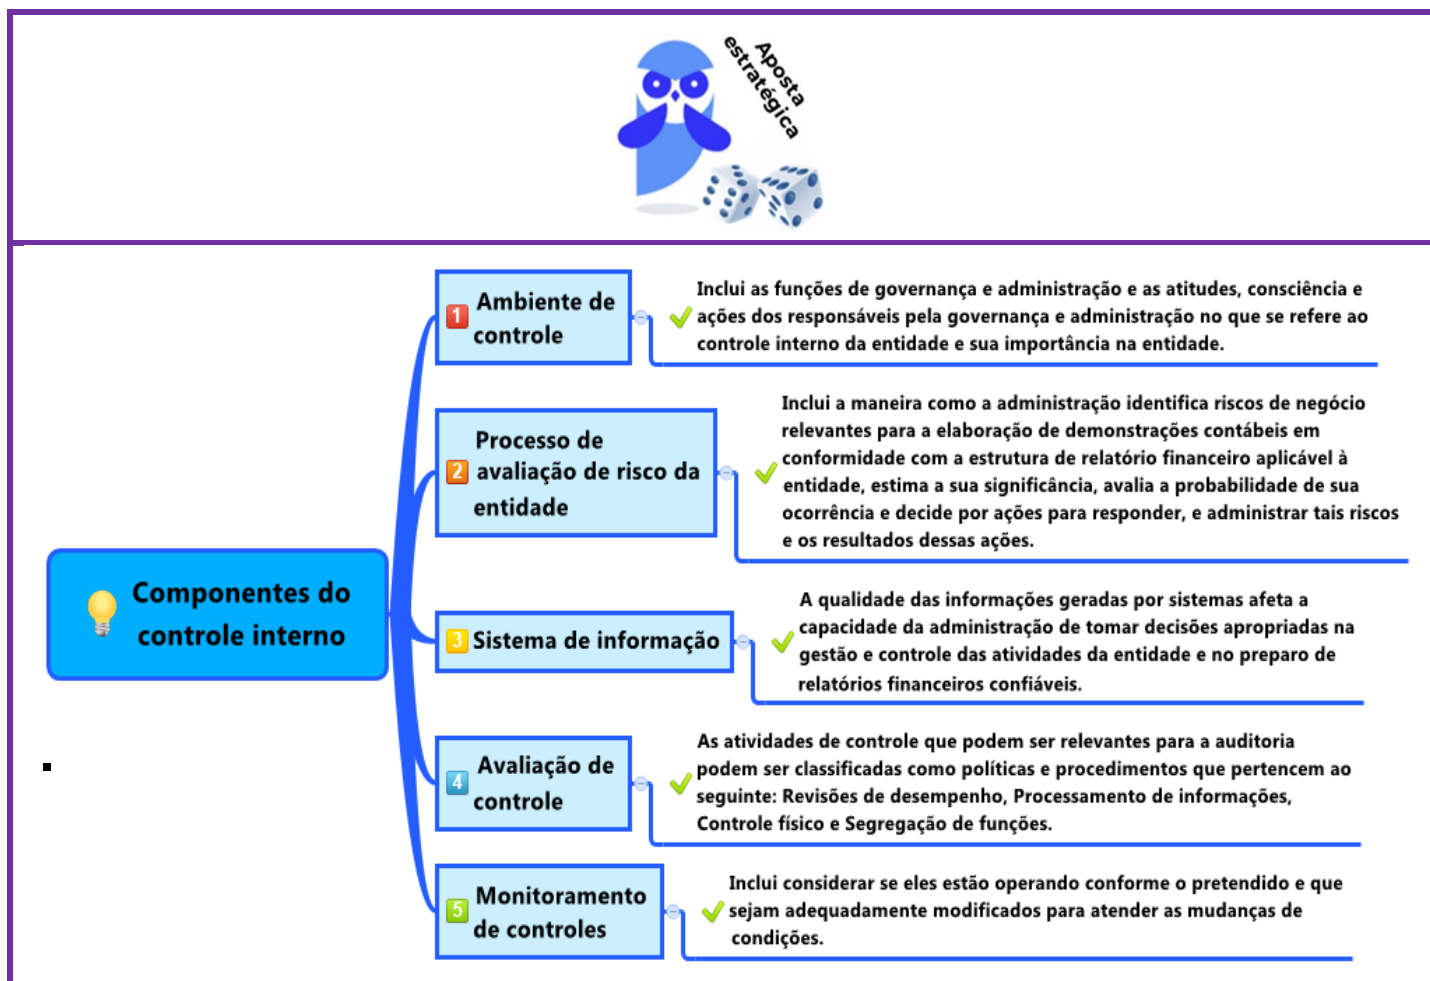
Aposta estratégica

Componentes do controle interno

1 Ambiente de controle

Inclui as funções de governança e administração e as atitudes, consciência e ações dos responsáveis pela governança e administração no que se refere ao controle interno da entidade e sua importância na entidade.

2 Processo de avaliação de risco da entidade

Inclui a maneira como a administração identifica riscos de negócio relevantes para a elaboração de demonstrações contábeis em conformidade com a estrutura de relatório financeiro aplicável à entidade, estima a sua significância, avalia a probabilidade de sua ocorrência e decide por ações para responder, e administrar tais riscos e os resultados dessas ações.

3 Sistema de informação

A qualidade das informações geradas por sistemas afeta a capacidade da administração de tomar decisões apropriadas na gestão e controle das atividades da entidade e no preparo de relatórios financeiros confiáveis.

4 Avaliação de controle

As atividades de controle que podem ser relevantes para a auditoria podem ser classificadas como políticas e procedimentos que pertencem ao seguinte: Revisões de desempenho, Processamento de informações, Controle físico e Segregação de funções.

5 Monitoramento de controles

Inclui considerar se eles estão operando conforme o pretendido e que sejam adequadamente modificados para atender as mudanças de condições.